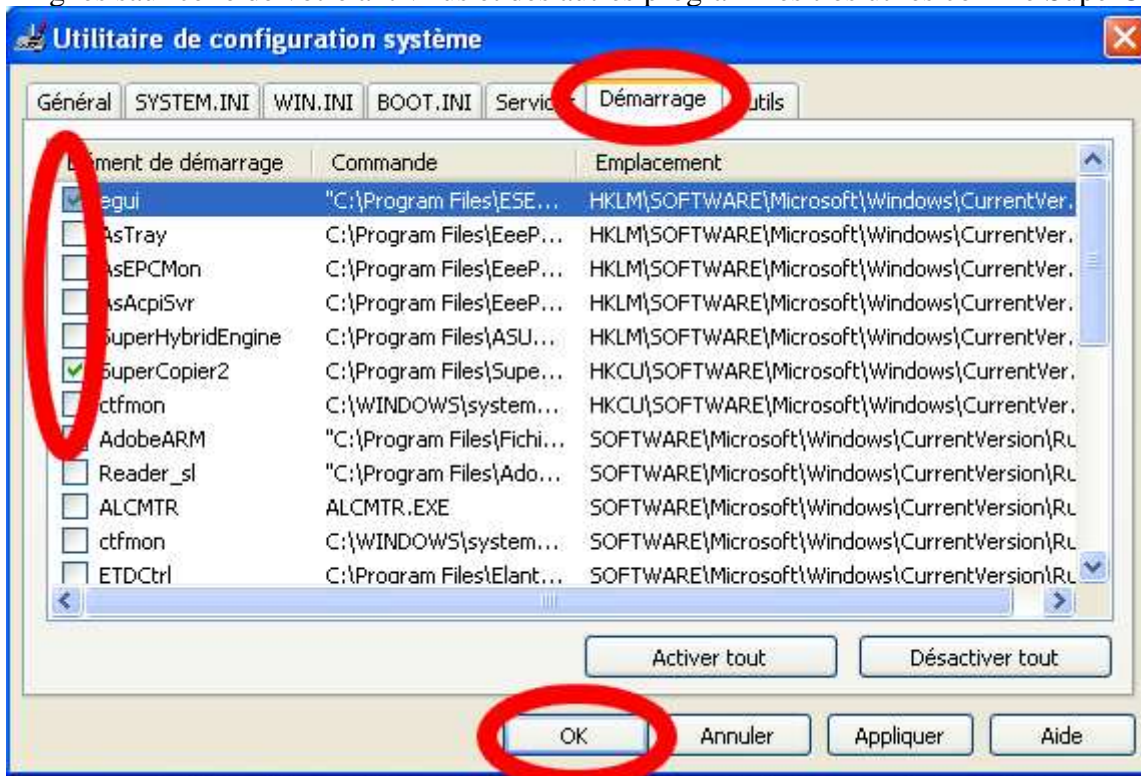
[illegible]

Utilitaire de configuration système

Général | SYSTEM.INI | WIN.INI | BOOT.INI | Servic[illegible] | Démarrage | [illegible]utils

| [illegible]ment de démarrage | Commande | Emplacement |
|---|---|---|
| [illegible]egui | "C:\Program Files\ESE... | HKLM\SOFTWARE\Microsoft\Windows\CurrentVer... |
| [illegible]AsTray | C:\Program Files\EeeP... | HKLM\SOFTWARE\Microsoft\Windows\CurrentVer... |
| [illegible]AsEPCMon | C:\Program Files\EeeP... | HKLM\SOFTWARE\Microsoft\Windows\CurrentVer... |
| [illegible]AsAcpiSvr | C:\Program Files\EeeP... | HKLM\SOFTWARE\Microsoft\Windows\CurrentVer... |
| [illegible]SuperHybridEngine | C:\Program Files\ASU... | HKLM\SOFTWARE\Microsoft\Windows\CurrentVer... |
| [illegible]SuperCopier2 | C:\Program Files\Supe... | HKCU\SOFTWARE\Microsoft\Windows\CurrentVer... |
| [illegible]ctfmon | C:\WINDOWS\system... | HKCU\SOFTWARE\Microsoft\Windows\CurrentVer... |
| AdobeARM | "C:\Program Files\Fichi... | SOFTWARE\Microsoft\Windows\CurrentVersion\Ru |
| Reader_sl | "C:\Program Files\Ado... | SOFTWARE\Microsoft\Windows\CurrentVersion\Ru |
| ALCMTR | ALCMTR.EXE | SOFTWARE\Microsoft\Windows\CurrentVersion\Ru |
| ctfmon | C:\WINDOWS\system... | SOFTWARE\Microsoft\Windows\CurrentVersion\Ru |
| ETDCtrl | C:\Program Files\Elant... | SOFTWARE\Microsoft\Windows\CurrentVersion\Ru |

Activer tout | Désactiver tout

OK | Annuler | Appliquer | Aide